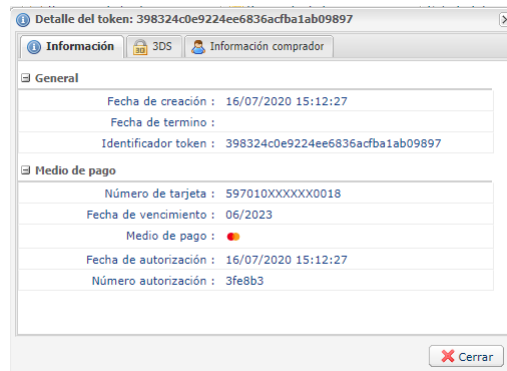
Detalle del token: 398324c0e9224ee6836acfba1ab09897

Información | 3DS | Información comprador

General

Fecha de creación : 16/07/2020 15:12:27

Fecha de termino :

Identificador token : 398324c0e9224ee6836acfba1ab09897

Medio de pago

Número de tarjeta : 597010XXXXXX0018

Fecha de vencimiento : 06/2023

Medio de pago :

Fecha de autorización : 16/07/2020 15:12:27

Número autorización : 3fe8b3

Cerrar